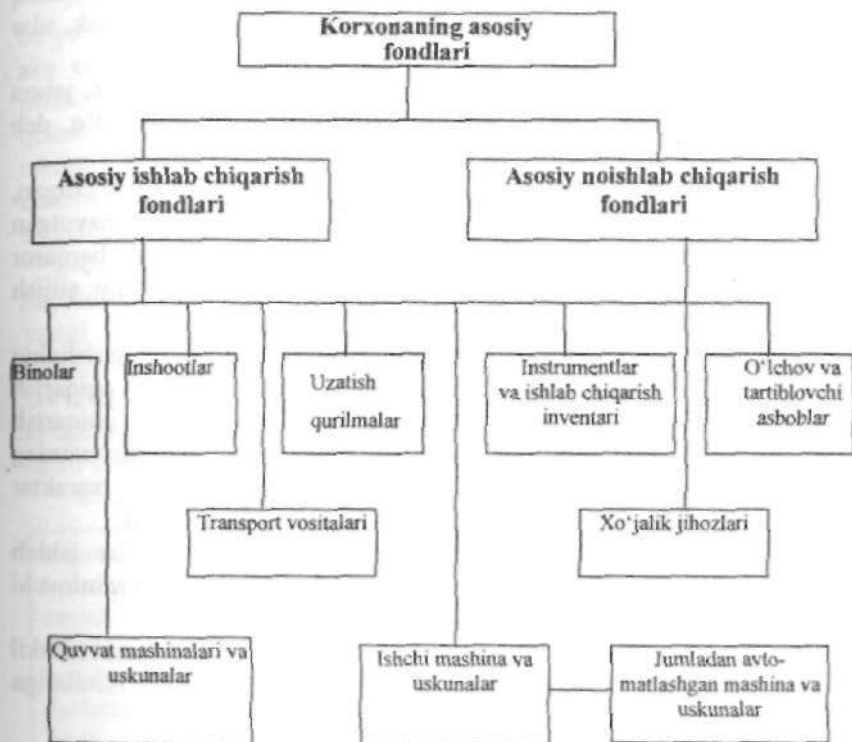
Korxonaning asosiy fondlari

Asosiy ishlab chiqarish fondlari

Asosiy noishlab chiqarish fondlari

Binolar

Inshootlar

Uzatish qurilmalar

Instrumentlar va ishlab chiqarish inventari

O'lchov va tartiblovchi asboblar

Transport vositalari

Xo'jalik jihozlari

Quvvat mashinalari va uskunalar

Ishchi mashina va uskunalar

Jumladan avtomatlashgan mashina va uskunalar